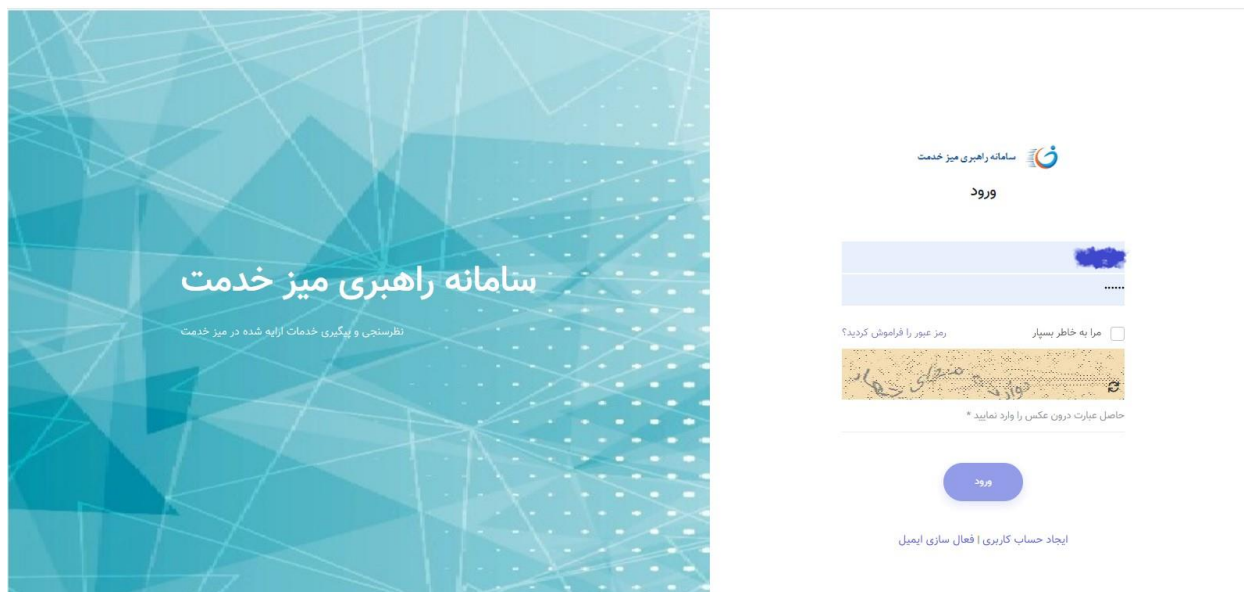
سامانه راهبری میز خدمت

نظرسنجی و پیگیری خدمات ارایه شده در میز خدمت

سامانه راهبری میز خدمت

ورود

......

مرا به خاطر بسپار

رمز عبور را فراموش کردید؟

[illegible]

حاصل عبارت درون عکس را وارد نمایید *

ورود

ایجاد حساب کاربری | فعال سازی ایمیل